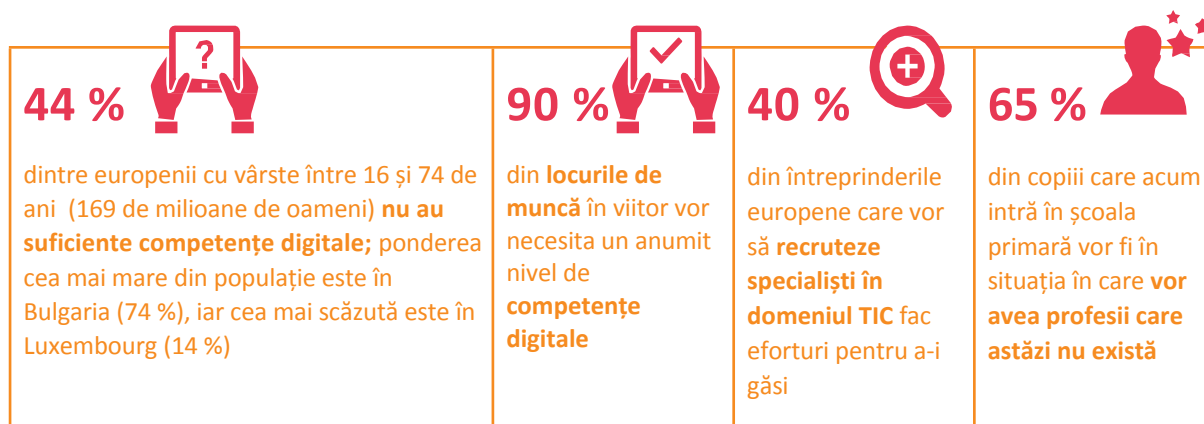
44 %

dintre europenii cu vârste între 16 și 74 de ani (169 de milioane de oameni) **nu au suficiente competențe digitale;** ponderea cea mai mare din populație este în Bulgaria (74 %), iar cea mai scăzută este în Luxembourg (14 %)

90 %

din **locurile de muncă** în viitor vor necesita un anumit nivel de **competențe digitale**

40 %

din întreprinderile europene care vor să **recruteze specialiști în domeniul TIC** fac eforturi pentru a-i găsi

65 %

din copiii care acum intră în școala primară vor fi în situația în care **vor avea profesii care astăzi nu există**